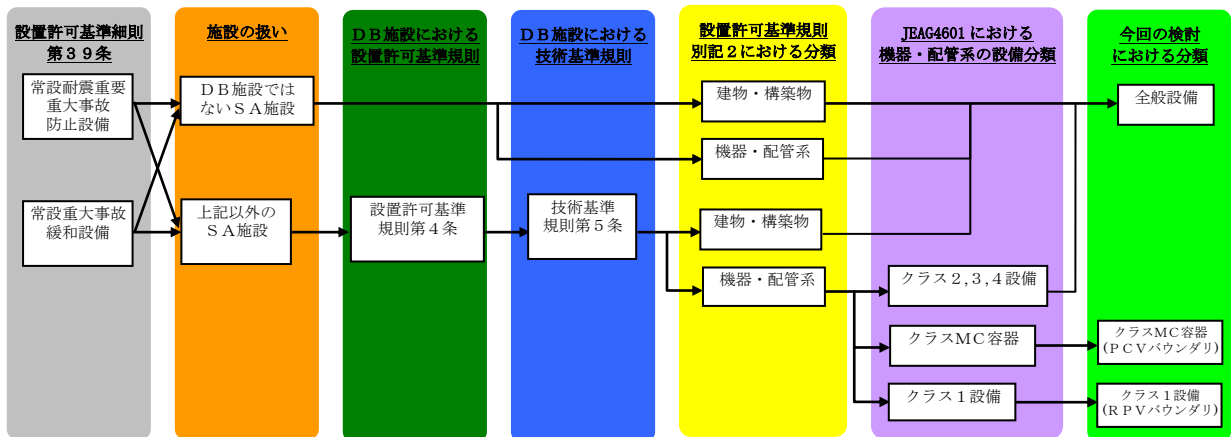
設置許可基準細則
第３９条

常設耐震重要重大事故防止設備

常設重大事故緩和設備

施設の扱い

ＤＢ施設ではないＳＡ施設

上記以外のＳＡ施設

ＤＢ施設における
設置許可基準規則

設置許可基準規則第４条

ＤＢ施設における
技術基準規則

技術基準規則第５条

設置許可基準規則
別記２における分類

建物・構築物

機器・配管系

建物・構築物

機器・配管系

JEAG4601 における
機器・配管系の設備分類

クラス２,３,４設備

クラスＭＣ容器

クラス１設備

今回の検討
における分類

全般設備

クラスＭＣ容器
（ＰＣＶバウンダリ）

クラス１設備
（ＲＰＶバウンダリ）